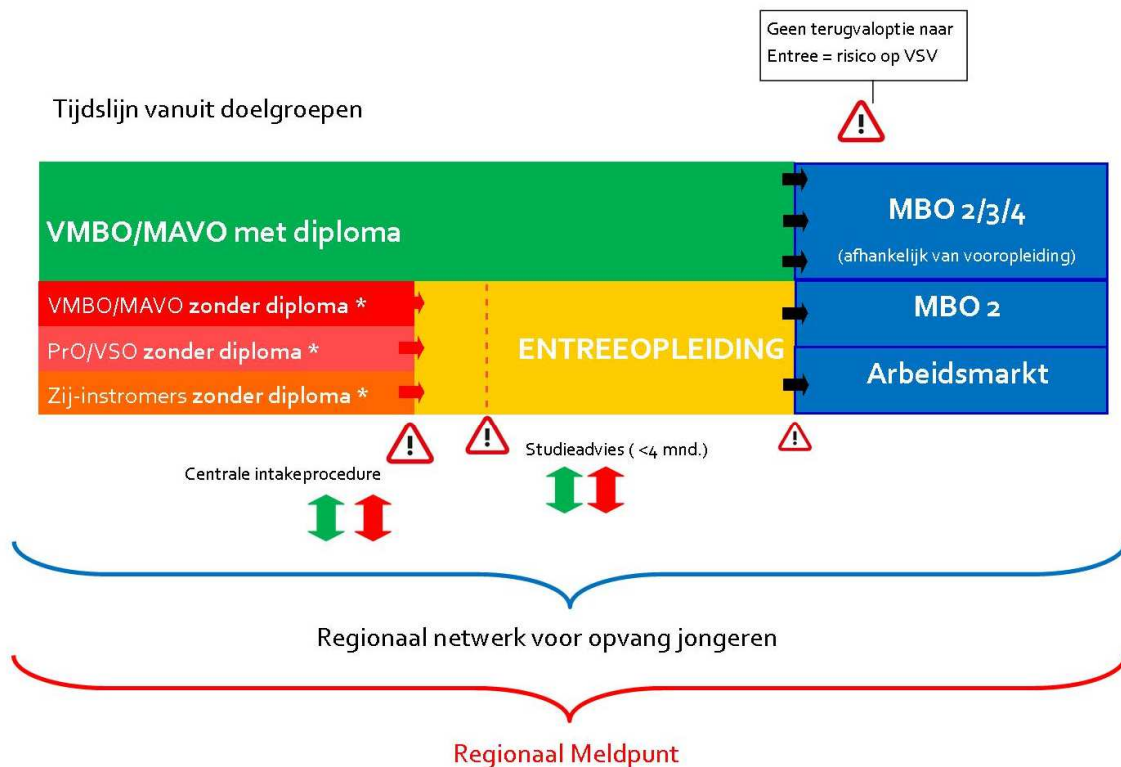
Geen terugvaloptie naar Entree = risico op VSV

Tijdslijn vanuit doelgroepen

VMBO/MAVO met diploma

MBO 2/3/4

(afhankelijk van vooropleiding)

VMBO/MAVO zonder diploma *

PrO/VSO zonder diploma *

Zij-instromers zonder diploma *

ENTREEOPLEIDING

MBO 2

Arbeidsmarkt

Centrale intakeprocedure

Studieadvies ( <4 mnd.)

Regionaal netwerk voor opvang jongeren

Regionaal Meldpunt